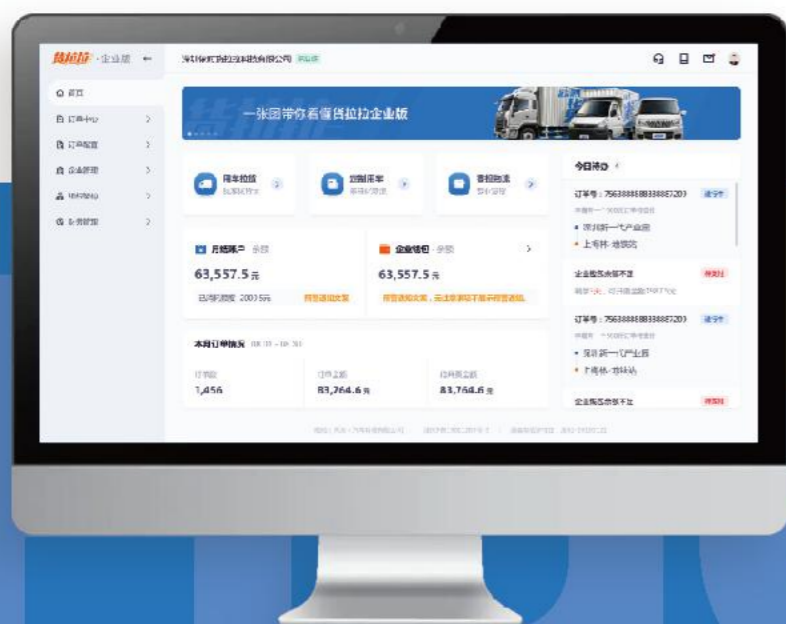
货拉拉 · 企业版 ←
深圳依依货拉拉科技有限公司 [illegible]

首页
订单中心 >
订单配置 >
企业管理 >
组织架构 >
财务管理 >

一张图带你看懂货拉拉企业版

用车拉货 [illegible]
控制用车 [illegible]
查看物流 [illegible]

月结账户 余额
63,557.5元
已用额度 2000元 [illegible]

企业钱包 余额 >
63,557.5元
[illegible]

本月订单概况 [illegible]
订单数 1,456
订单金额 83,264.6元
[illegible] 83,264.6元

今日待办
订单号：7563888888388872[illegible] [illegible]
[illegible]
深圳新一代产业园
上海林·地铁站
企业账户余额不足 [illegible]
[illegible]
订单号：7563888888388872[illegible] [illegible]
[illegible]
深圳新一代产业园
上海林·地铁站
企业账户余额不足 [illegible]

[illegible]